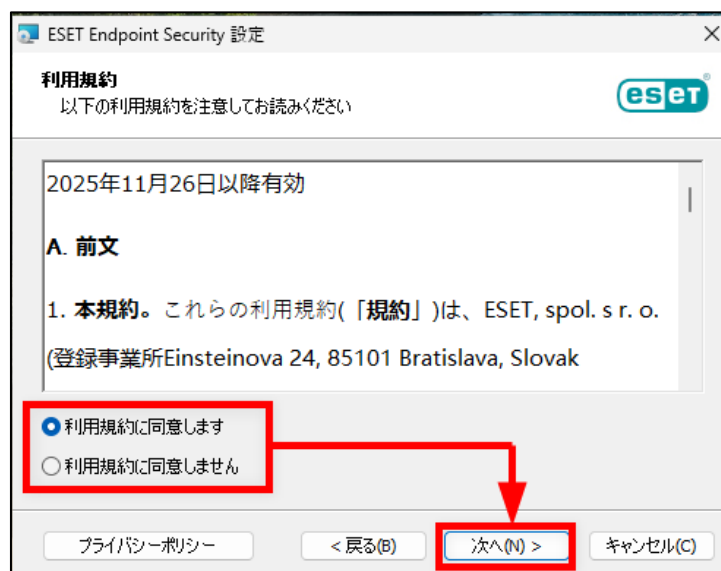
ESET Endpoint Security 設定

利用規約
以下の利用規約を注意してお読みください

eset

2025年11月26日以降有効

A. 前文

1. 本規約。これらの利用規約(「規約」)は、ESET, spol. s r. o. (登録事業所Einsteinova 24, 85101 Bratislava, Slovak

利用規約に同意します
利用規約に同意しません

プライバシーポリシー
< 戻る(B)
次へ(N) >
キャンセル(C)